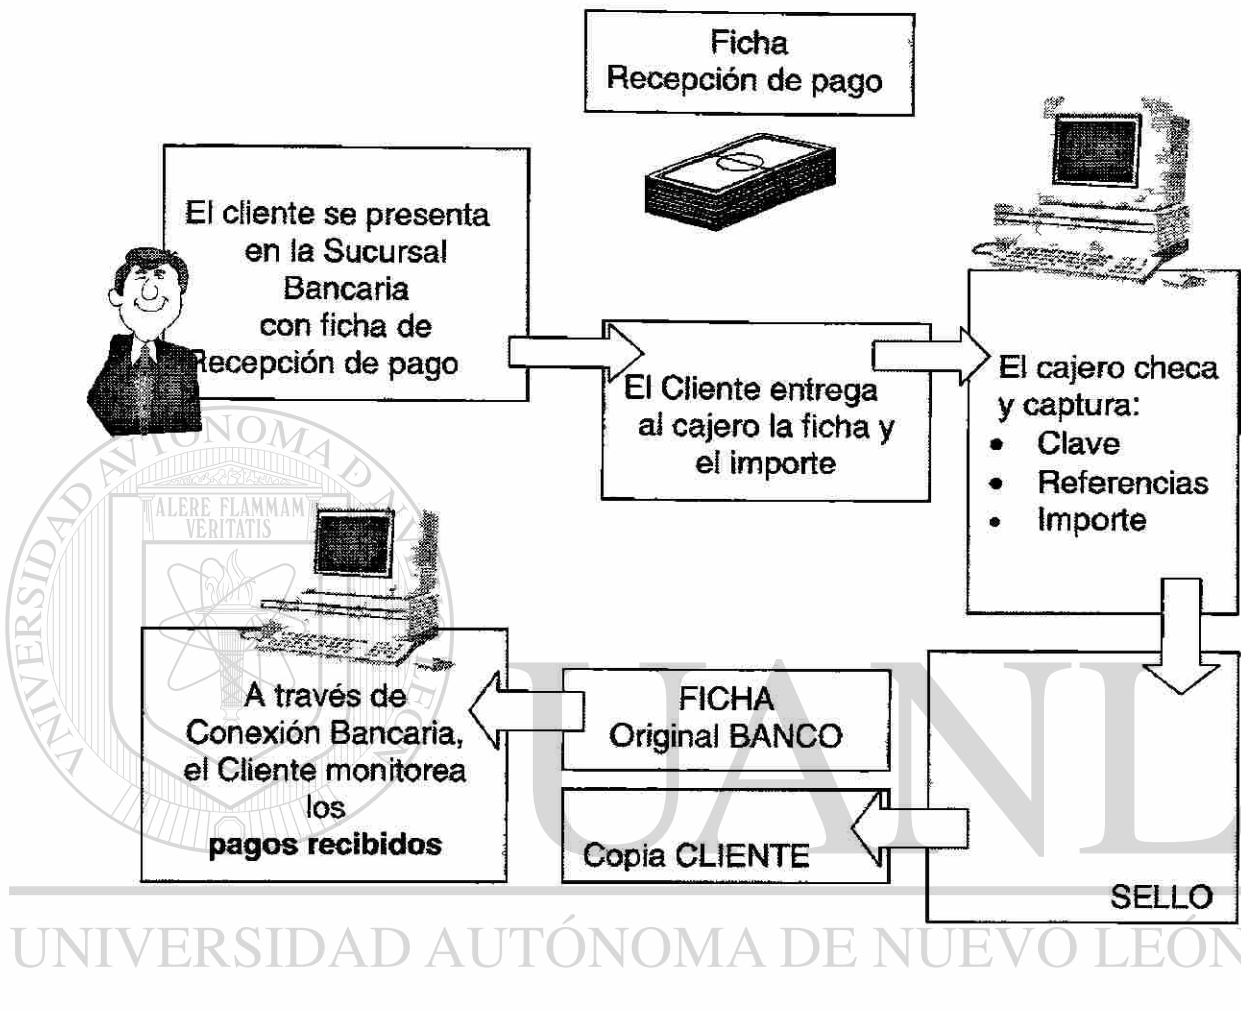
Ficha
Recepción de pago

El cliente se presenta en la Sucursal Bancaria con ficha de Recepción de pago

El Cliente entrega al cajero la ficha y el importe

El cajero checa y captura:
• Clave
• Referencias
• Importe

SELLO

FICHA
Original BANCO

Copia CLIENTE

A través de Conexión Bancaria, el Cliente monitorea los **pagos recibidos**

UNIVERSIDAD AUTÓNOMA DE NUEVO LEÓN
ALERE FLAMMAM VERITATIS
UANL